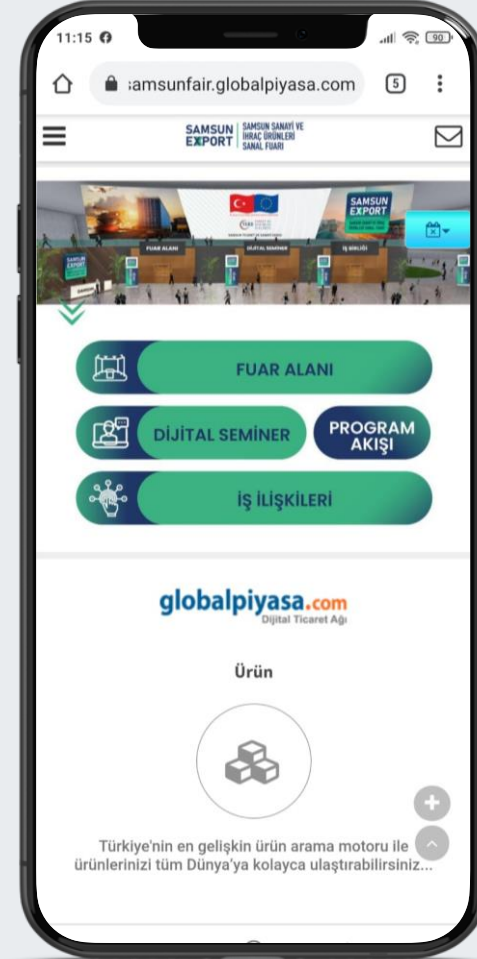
11:15

90

samsunfair.globalpiyasa.com

5

SAMSUN EXPORT | SAMSUN SANAYİ VE İHRAÇ ÜRÜNLERİ SANAL FUARI

SAMSUN EXPORT

FUAR ALANI

DİJİTAL SEMİNER

İŞ BİRLİĞİ

FUAR ALANI

DİJİTAL SEMİNER

PROGRAM AKIŞI

İŞ İLİŞKİLERİ

globalpiyasa.com
Dijital Ticaret Ağı

Ürün

Türkiye'nin en gelişkin ürün arama motoru ile ürünlerinizi tüm Dünya'ya kolayca ulaştırabilirsiniz...